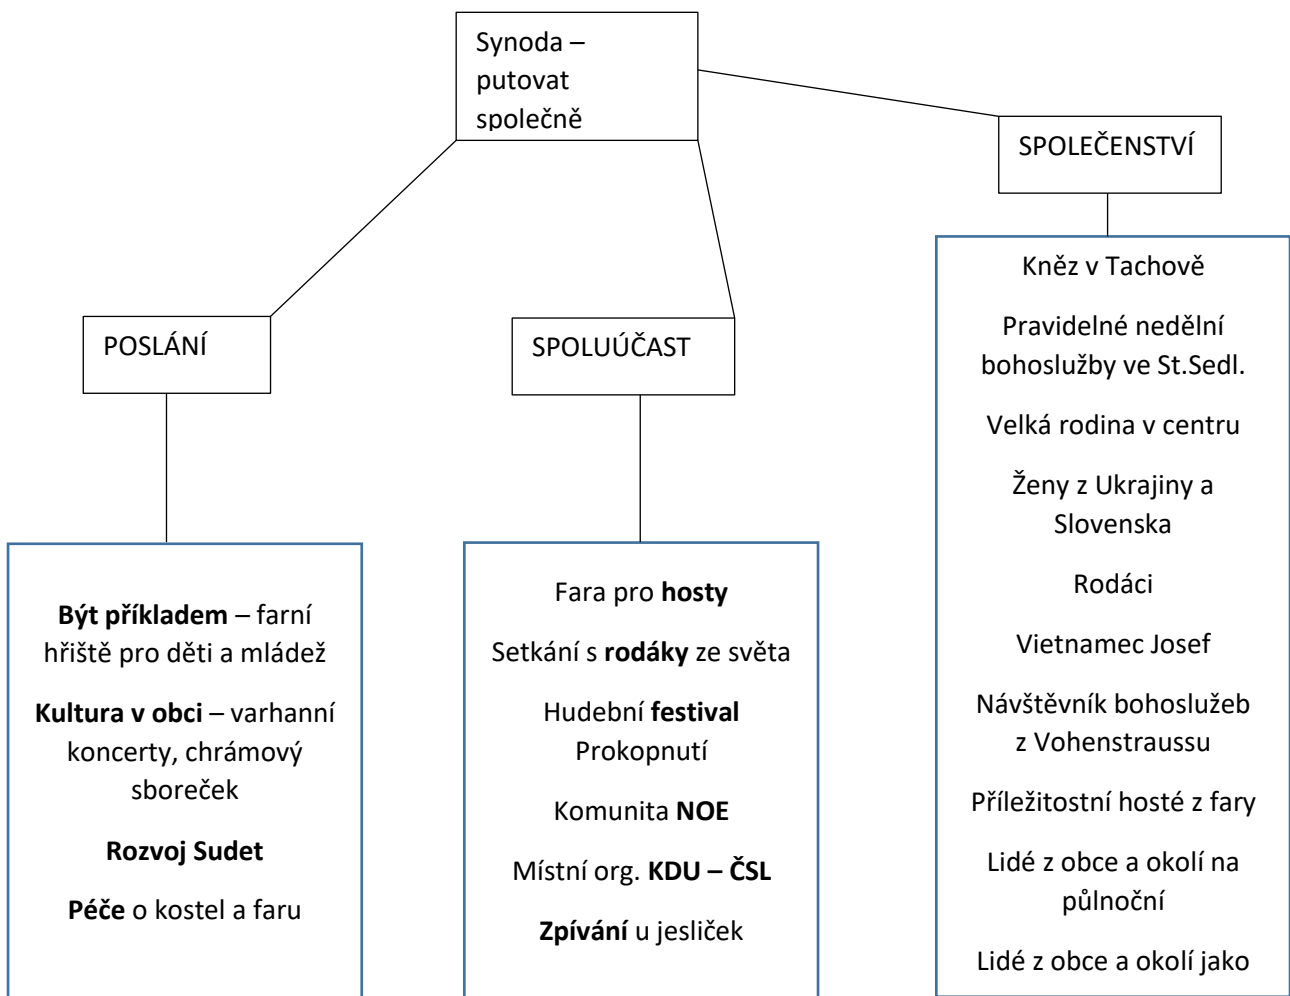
Synoda – putovat společně

SPOLEČENSTVÍ

Kněz v Tachově

Pravidelné nedělní bohoslužby ve St.Sedl.

Velká rodina v centru

Ženy z Ukrajiny a Slovenska

Rodáci

Vietnamec Josef

Návštěvník bohoslužeb z Vohenstraussu

Příležitostní hosté z fary

Lidé z obce a okolí na půlnoční

Lidé z obce a okolí jako

POSLÁNÍ

**Být příkladem** – farní hřiště pro děti a mládež

**Kultura v obci** – varhanní koncerty, chrámový sboreček

**Rozvoj Sudet**

**Péče** o kostel a faru

SPOLUÚČAST

Fara pro **hosty**

Setkání s **rodáky** ze světa

Hudební **festival** Prokopnutí

Komunita **NOE**

Místní org. **KDU – ČSL**

**Zpívání** u jesliček